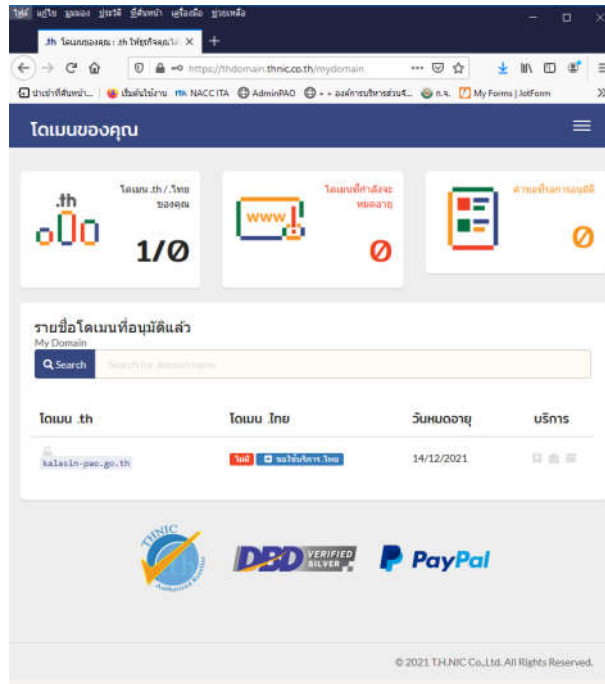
ไฟล์ แก้ไข มุมมอง ประวัติ ที่คั่นหน้า เครื่องมือ ช่วยเหลือ

.th โดเมนของคุณ : .th ให้ธุรกิจคุณ ×  +

https://thdomain.thnic.co.th/mydomain

ปากเข้าที่คั่นหน้า... เริ่มต้นใช้งาน NACC ITA AdminPAO องค์การบริหารส่วนจ... ก.จ. My Forms | JotForm

โดเมนของคุณ

.th

โดเมน .th / .ไทย ของคุณ

1/0

โดเมนที่กำลังจะหมดอายุ

0

คำขอที่รอการอนุมัติ

0

รายชื่อโดเมนที่อนุมัติแล้ว
My Domain

Search

Search for domain name

| โดเมน .th | โดเมน .ไทย | วันหมดอายุ | บริการ |
|---|---|---|---|
| kalasin-pao.go.th | ใหม่ ขอใช้บริการ .ไทย | 14/12/2021 | |

THNIC

DBD VERIFIED SILVER

PayPal

© 2021 T.H.NIC Co.,Ltd. All Rights Reserved.